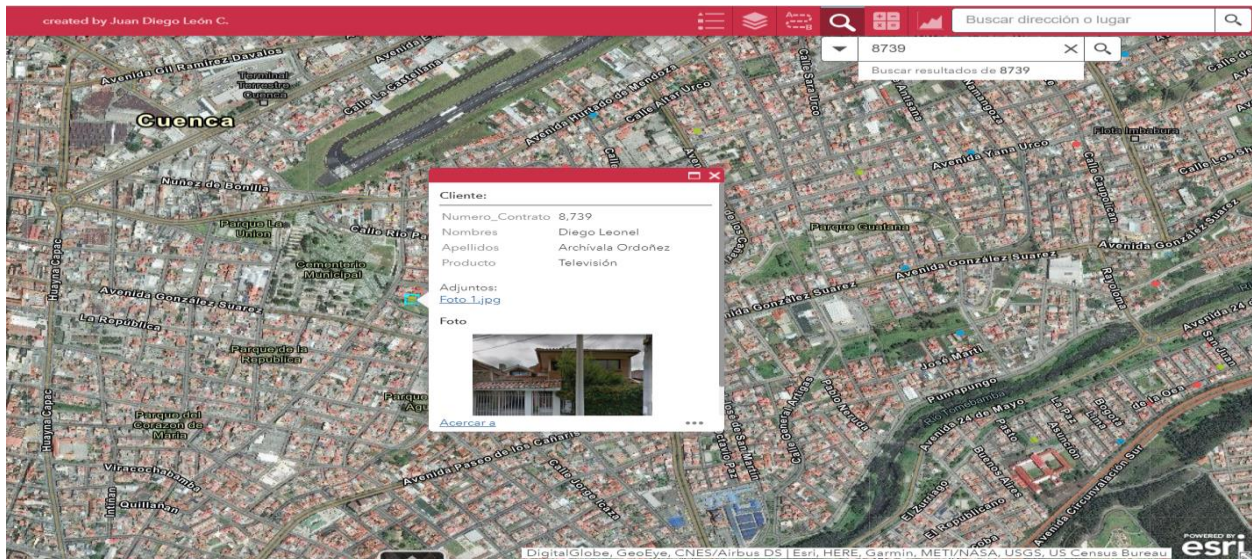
created by Juan Diego León C.

Buscar dirección o lugar

8739

Buscar resultados de 8739

Cliente:

| Numero_Contrato | 8,739 |
|---|---|
| Nombres | Diego Leonel |
| Apellidos | Archívala Ordoñez |
| Producto | Televisión |

Adjuntos:
Foto 1.jpg

Foto

Acercar a

Avenida Gil Ramirez Davalos
Terminal Terrestre Cuenca
Cuenca
Calle La Castellana
Avenida Hurtado de Mendoza
Calle Altar Urco
Calle Sangurima Urco
Avenida Yana Urco
Calle Cotopaxi
Flota Imbabura
Nuñez de Bonilla
Parque La Union
Calle Rio Pa
Cementerio Municipal
Parque Guatana
Avenida González Suarez
Huayna Capac
Avenida Gonzalez Suarez
La Republica
Parque de la Republica
Parque del Corazon de Maria
Viracochabamba
Quillanan
Avenida Paseo de los Cañaris
Calle Jorge Icaza
José Martí
Pumapungo
Avenida 24 de Mayo
Avenida Circunvalación Sur
El Republicano
Buenos Aires
Asunción

DigitalGlobe, GeoEye, CNES/Airbus DS | Esri, HERE, Garmin, METI/NASA, USGS, US Census Bureau
POWERED BY esri